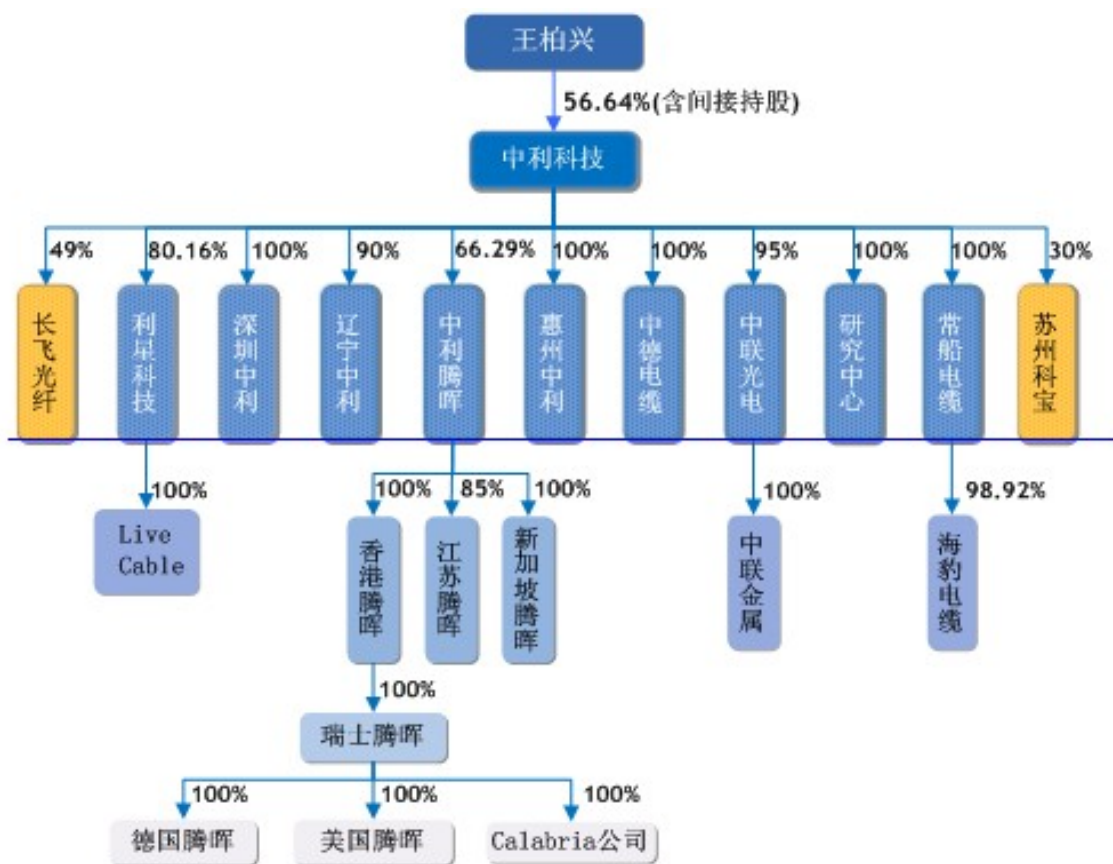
王柏兴

56.64%(含间接持股)

中利科技

49%
长飞光纤

80.16%
利星科技

100%
深圳中利

90%
辽宁中利

66.29%
中利腾晖

100%
惠州中利

100%
中德电缆

95%
中联光电

100%
研究中心

100%
常船电缆

30%
苏州科宝

100%
Live Cable

100%
香港腾晖

85%
江苏腾晖

100%
新加坡腾晖

100%
中联金属

98.92%
海豹电缆

100%
瑞士腾晖

100%
德国腾晖

100%
美国腾晖

100%
Calabria公司